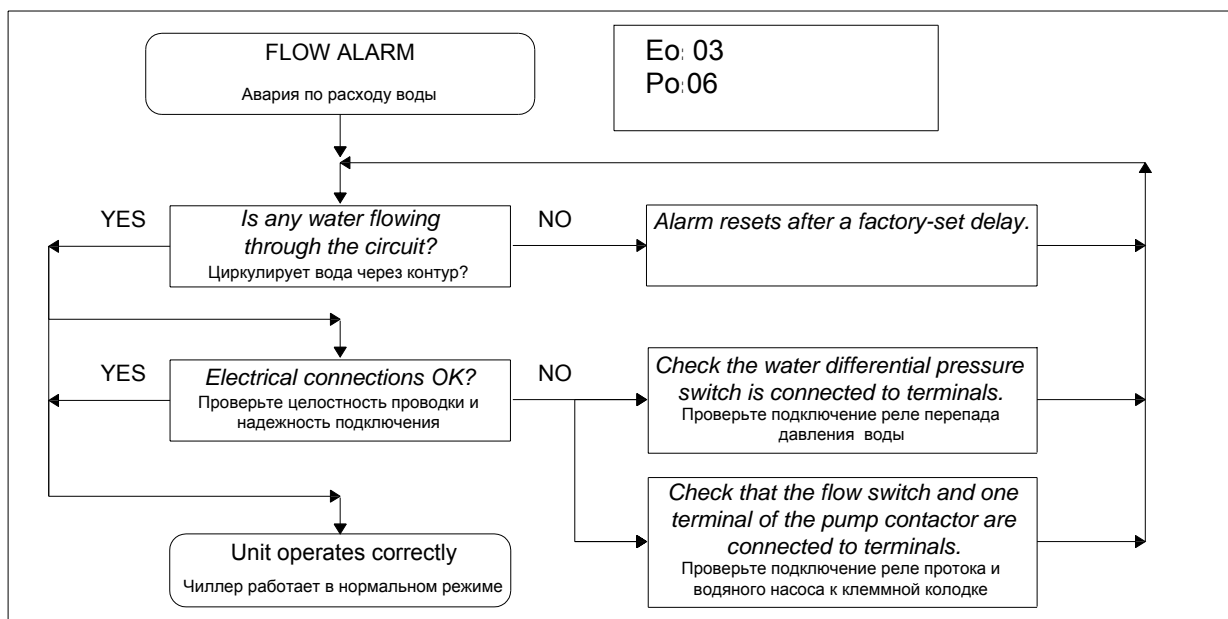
FLOW ALARM
Авария по расходу воды

Eo: 03
Po: 06

YES

Is any water flowing through the circuit?
Циркулирует вода через контур?

NO

Alarm resets after a factory-set delay.

YES

Electrical connections OK?
Проверьте целостность проводки и надежность подключения

NO

Check the water differential pressure switch is connected to terminals.
Проверьте подключение реле перепада давления воды

Check that the flow switch and one terminal of the pump contactor are connected to terminals.
Проверьте подключение реле протока и водяного насоса к клеммной колодке

Unit operates correctly
Чиллер работает в нормальном режиме